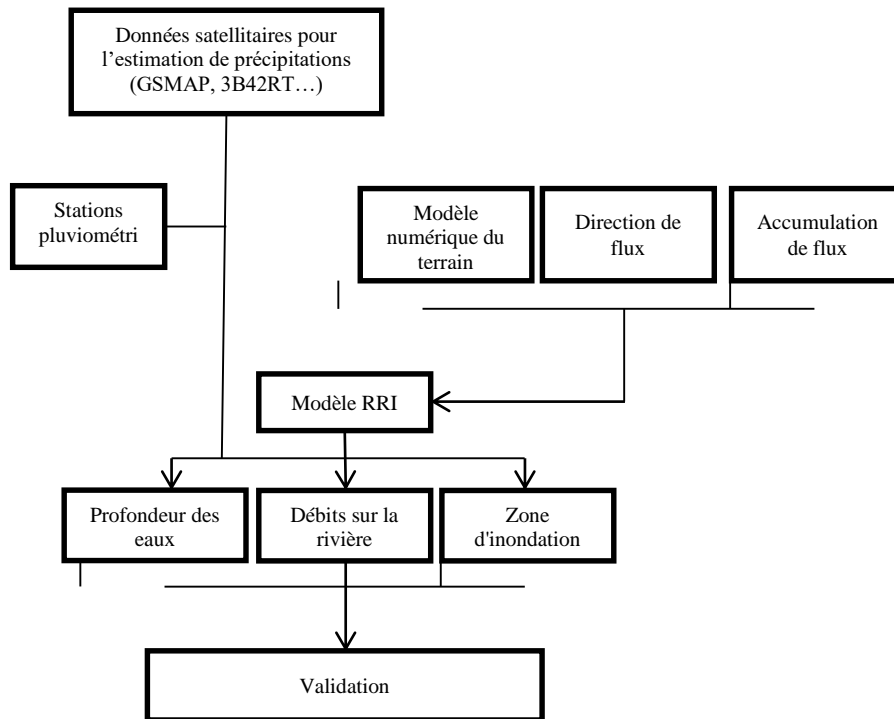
Données satellitaires pour l'estimation de précipitations (GSMAP, 3B42RT…)

Stations pluviométri

Modèle numérique du terrain

Direction de flux

Accumulation de flux

Modèle RRI

Profondeur des eaux

Débits sur la rivière

Zone d'inondation

Validation